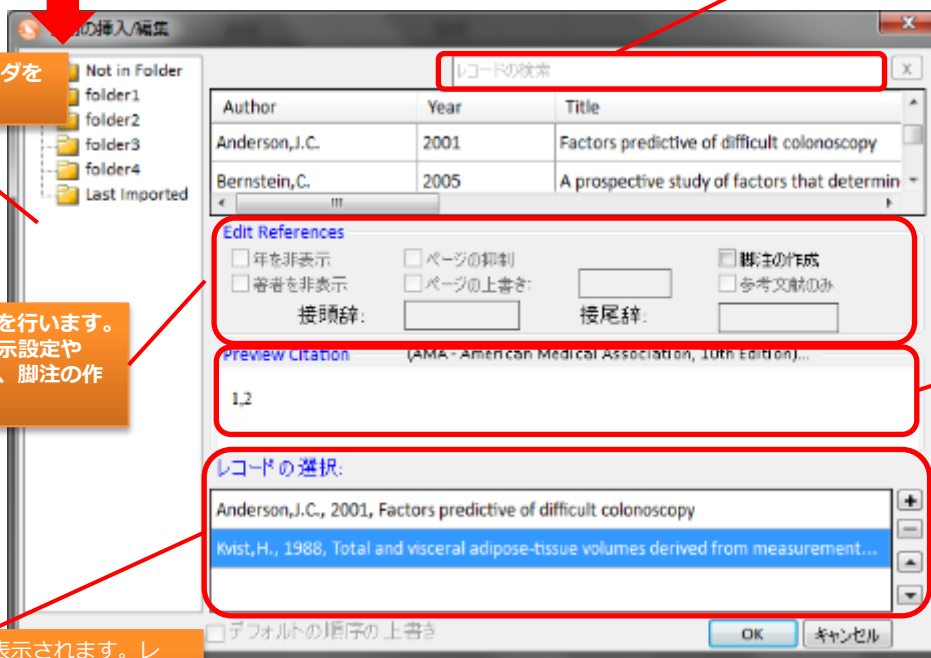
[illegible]の挿入/編集

ダを

Not in Folder
folder1
folder2
folder3
folder4
Last Imported

レコードの検索

| Author | Year | Title |
|---|---|---|
| Anderson,J.C. | 2001 | Factors predictive of difficult colonoscopy |
| Bernstein,C. | 2005 | A prospective study of factors that determin |

Edit References
年を非表示
著者を非表示
ページの抑制
ページの上書き:
脚注の作成
参考文献のみ
接頭辞:
接尾辞:

を行います。
示設定や
、脚注の作

Preview Citation (AMA - American Medical Association, 10th Edition)...
1,2

レコードの選択:
Anderson,J.C., 2001, Factors predictive of difficult colonoscopy
Kvist,H., 1988, Total and visceral adipose-tissue volumes derived from measurement...

デフォルトの順序の上書き
OK
キャンセル

表示されます。レ